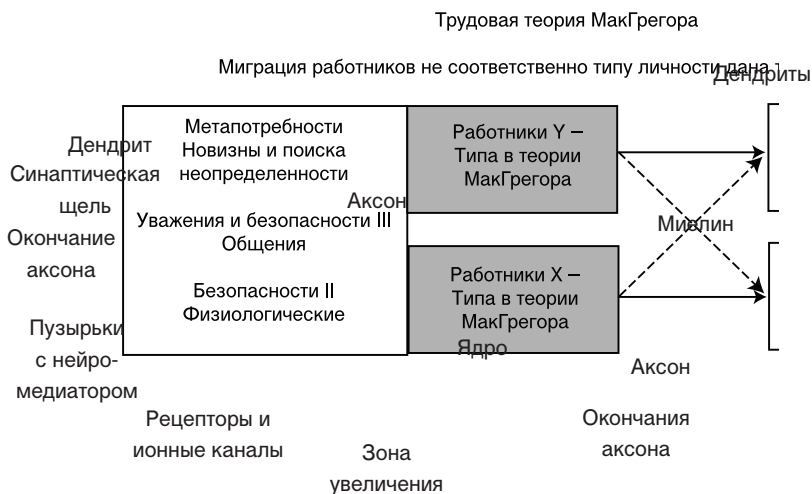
Трудовая теория МакГрегора

Миграция работников не соответственно типу личности дана

Дендриты

Дендрит

Синаптическая щель

Окончание аксона

Пузырьки с нейромедиатором

Метапотребности Новизны и поиска неопределенности

Уважения и безопасности III Общения

Безопасности II Физиологические

Аксон

Работники Y – Типа в теории МакГрегора

Работники X – Типа в теории МакГрегора

Ядро

Миелин

Аксон

Рецепторы и ионные каналы

Зона увеличения

Окончания аксона